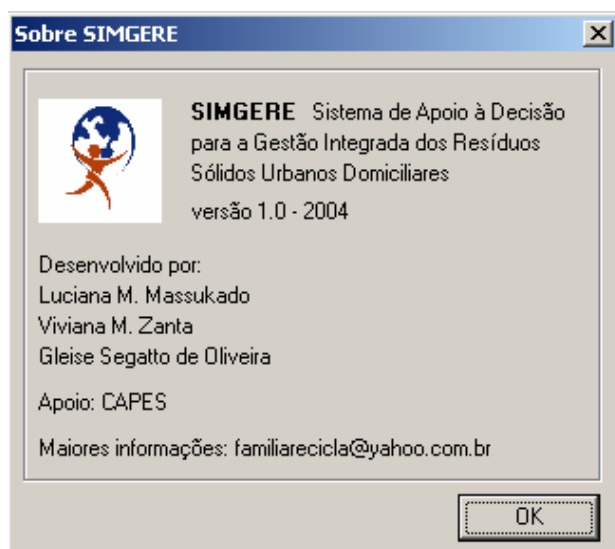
Sobre SIMGERE

SIMGERE Sistema de Apoio à Decisão para a Gestão Integrada dos Resíduos Sólidos Urbanos Domiciliares

versão 1.0 - 2004

Desenvolvido por:
Luciana M. Massukado
Viviana M. Zanta
Gleise Segatto de Oliveira

Apoio: CAPES

Maiores informações: familiarecicla@yahoo.com.br

OK